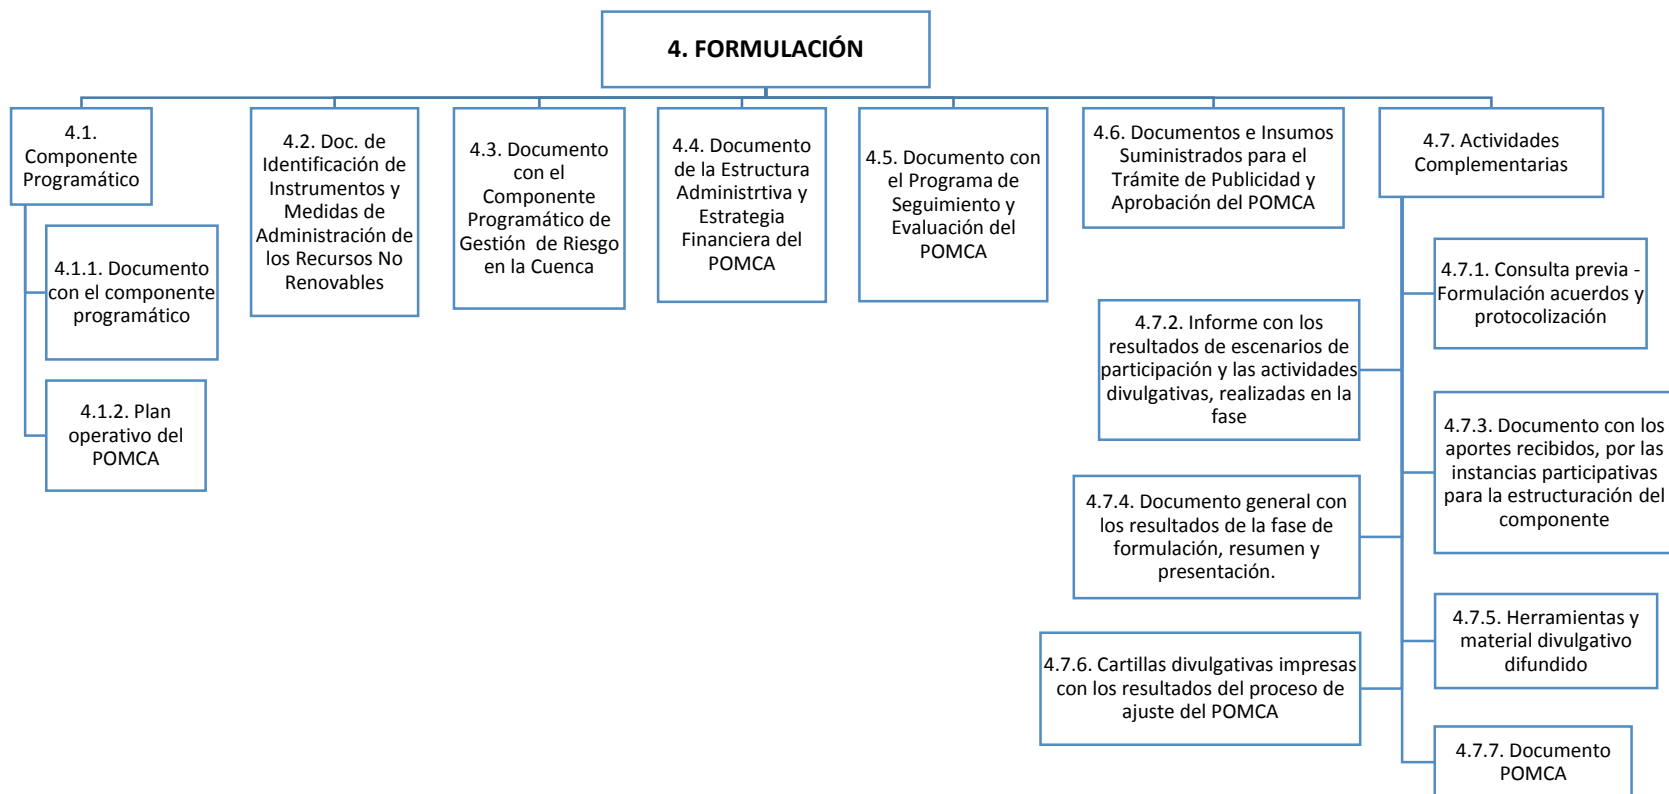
4. FORMULACIÓN

4.1. Componente Programático

4.1.1. Documento con el componente programático

4.1.2. Plan operativo del POMCA

4.2. Doc. de Identificación de Instrumentos y Medidas de Administración de los Recursos No Renovables

4.3. Documento con el Componente Programático de Gestión de Riesgo en la Cuenca

4.4. Documento de la Estructura Administrtiva y Estrategia Financiera del POMCA

4.5. Documento con el Programa de Seguimiento y Evaluación del POMCA

4.6. Documentos e Insumos Suministrados para el Trámite de Publicidad y Aprobación del POMCA

4.7. Actividades Complementarias

4.7.1. Consulta previa - Formulación acuerdos y protocolización

4.7.2. Informe con los resultados de escenarios de participación y las actividades divulgativas, realizadas en la fase

4.7.3. Documento con los aportes recibidos, por las instancias participativas para la estructuración del componente

4.7.4. Documento general con los resultados de la fase de formulación, resumen y presentación.

4.7.5. Herramientas y material divulgativo difundido

4.7.6. Cartillas divulgativas impresas con los resultados del proceso de ajuste del POMCA

4.7.7. Documento POMCA